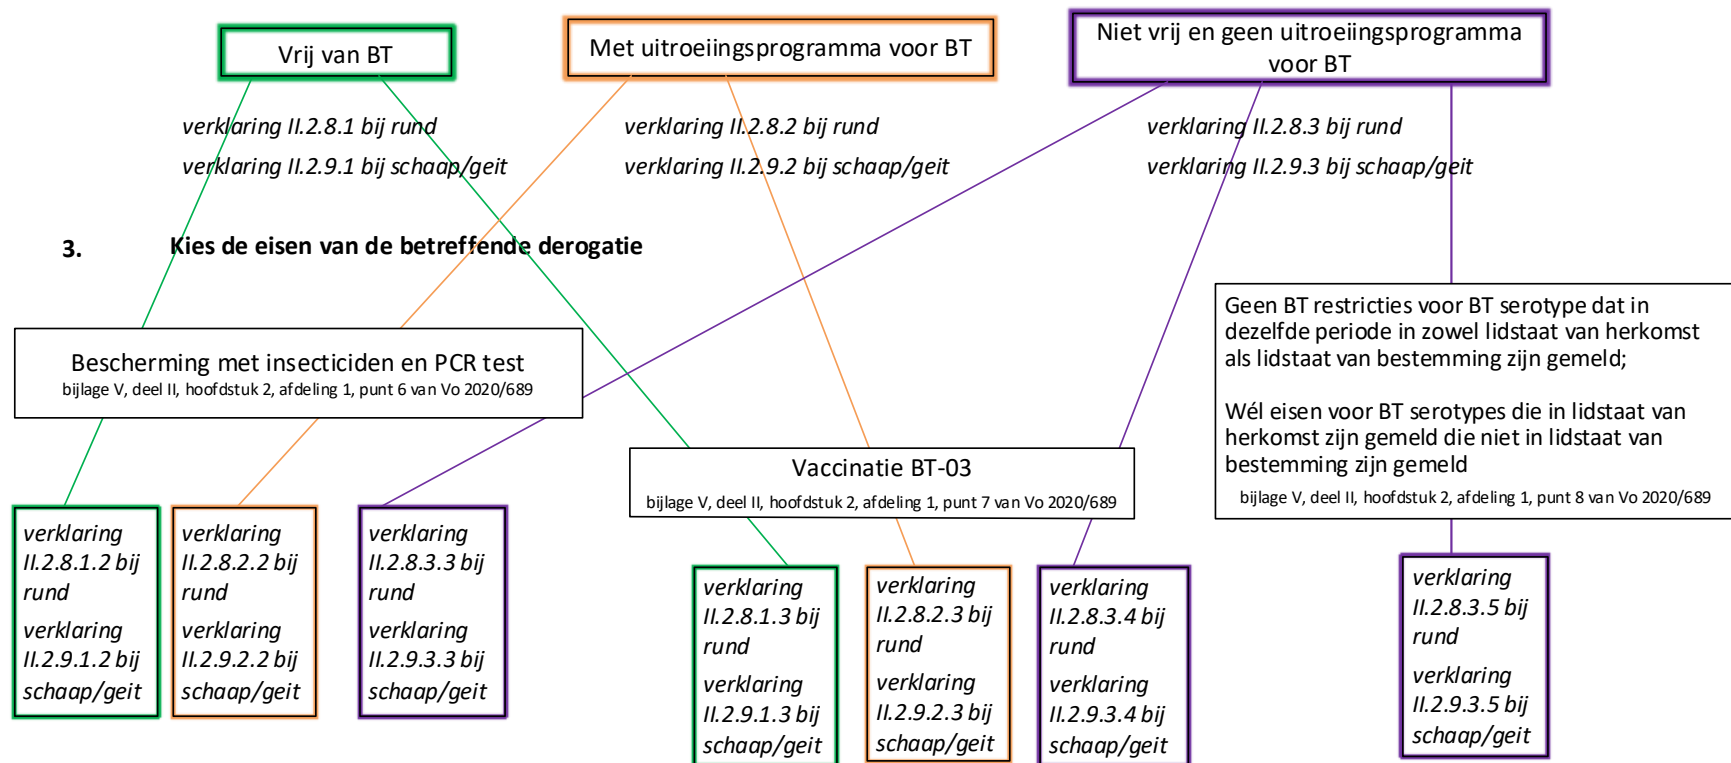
Vrij van BT

Met uitroeiingsprogramma voor BT

Niet vrij en geen uitroeiingsprogramma voor BT

verklaring II.2.8.1 bij rund
verklaring II.2.9.1 bij schaap/geit

verklaring II.2.8.2 bij rund
verklaring II.2.9.2 bij schaap/geit

verklaring II.2.8.3 bij rund
verklaring II.2.9.3 bij schaap/geit

3. Kies de eisen van de betreffende derogatie

Bescherming met insecticiden en PCR test
bijlage V, deel II, hoofdstuk 2, afdeling 1, punt 6 van Vo 2020/689

Vaccinatie BT-03
bijlage V, deel II, hoofdstuk 2, afdeling 1, punt 7 van Vo 2020/689

Geen BT restricties voor BT serotype dat in dezelfde periode in zowel lidstaat van herkomst als lidstaat van bestemming zijn gemeld;

Wél eisen voor BT serotypes die in lidstaat van herkomst zijn gemeld die niet in lidstaat van bestemming zijn gemeld
bijlage V, deel II, hoofdstuk 2, afdeling 1, punt 8 van Vo 2020/689

verklaring II.2.8.1.2 bij rund
verklaring II.2.9.1.2 bij schaap/geit

verklaring II.2.8.2.2 bij rund
verklaring II.2.9.2.2 bij schaap/geit

verklaring II.2.8.3.3 bij rund
verklaring II.2.9.3.3 bij schaap/geit

verklaring II.2.8.1.3 bij rund
verklaring II.2.9.1.3 bij schaap/geit

verklaring II.2.8.2.3 bij rund
verklaring II.2.9.2.3 bij schaap/geit

verklaring II.2.8.3.4 bij rund
verklaring II.2.9.3.4 bij schaap/geit

verklaring II.2.8.3.5 bij rund
verklaring II.2.9.3.5 bij schaap/geit